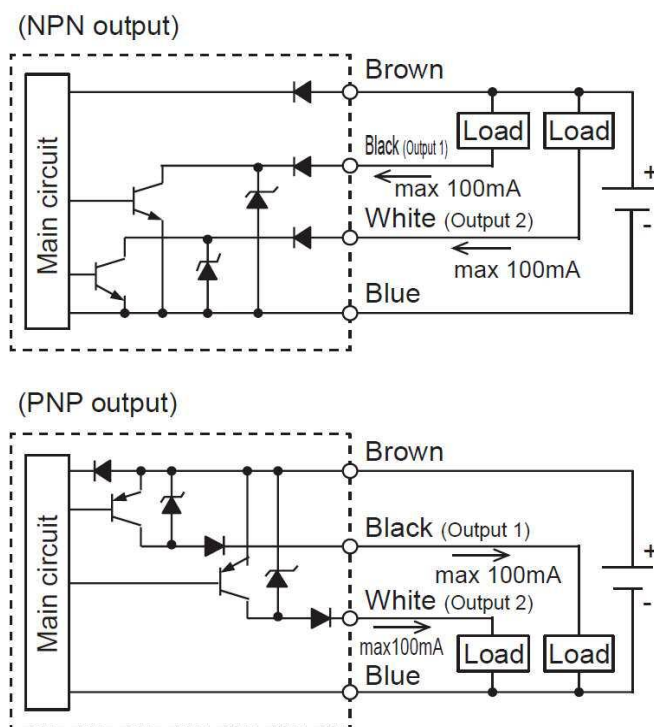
(NPN output)

Main circuit

Brown

Load

Load

Black (Output 1)

max 100mA

White (Output 2)

max 100mA

Blue

+

-

(PNP output)

Main circuit

Brown

Black (Output 1)

max 100mA

White (Output 2)

max100mA

Load

Load

Blue

+

-